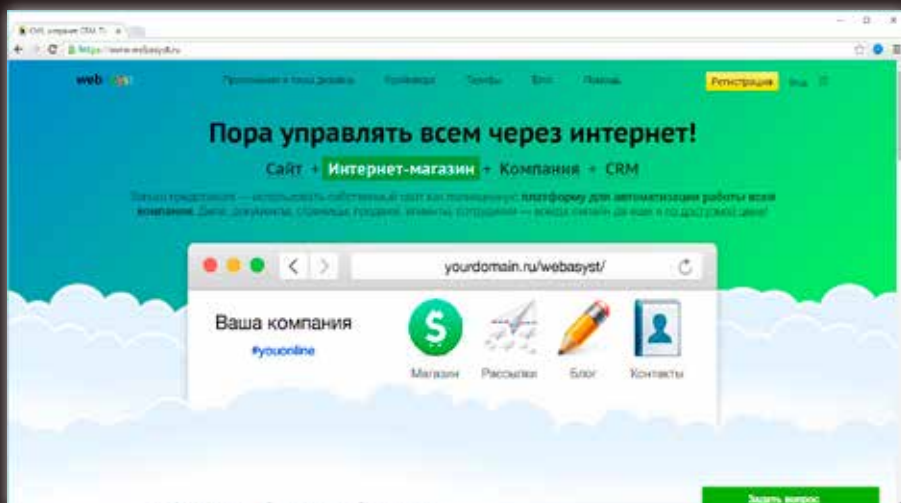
CMS, управление CRM. Т ×

https://www.webasyst.ru

webasyst

Приложения и темы дизайна

Разработка

Тарифы

Блог

Помощь

Регистрация

Вход

Пора управлять всем через интернет!

Сайт + Интернет-магазин + Компания + CRM

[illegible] платформу для автоматизации работы всей компании. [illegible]

yourdomain.ru/webasyst/

Ваша компания

#youonline

Магазин

Рассылки

Блог

Контакты

Задать вопрос